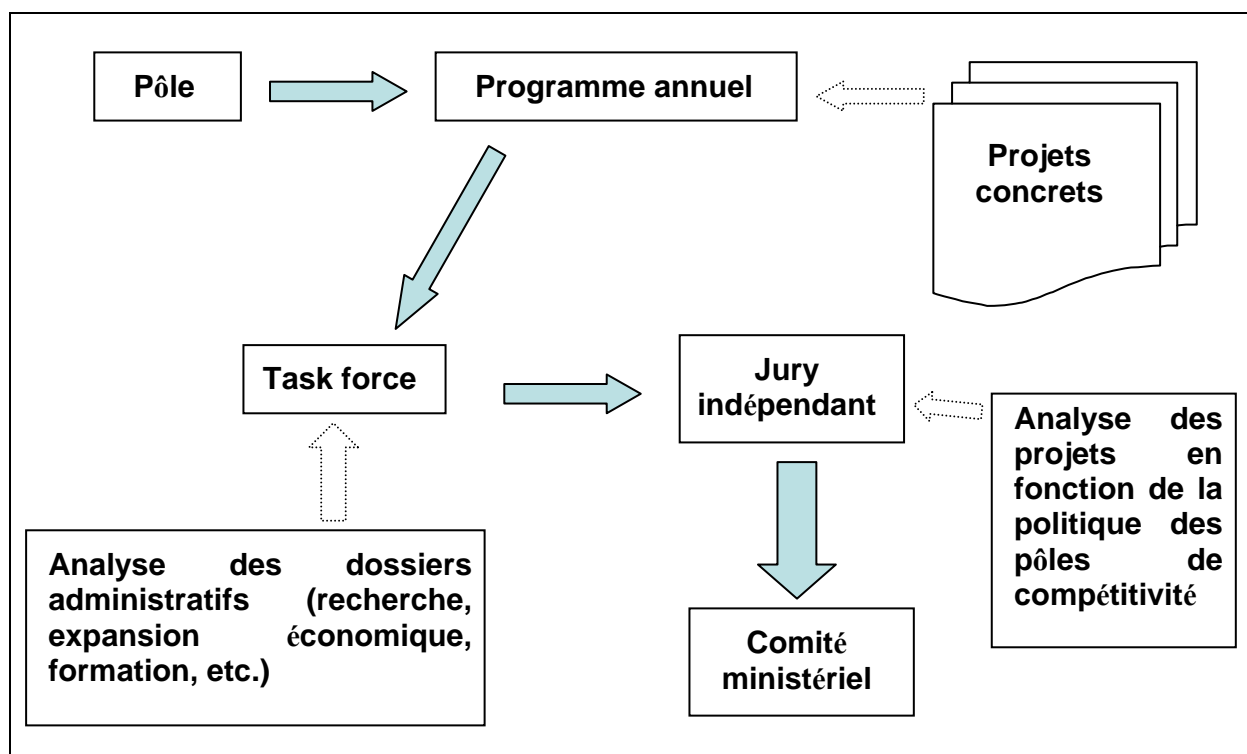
Pôle

Programme annuel

Projets concrets

Task force

Jury indépendant

Analyse des projets en fonction de la politique des pôles de compétitivité

Analyse des dossiers administratifs (recherche, expansion économique, formation, etc.)

Comité ministériel